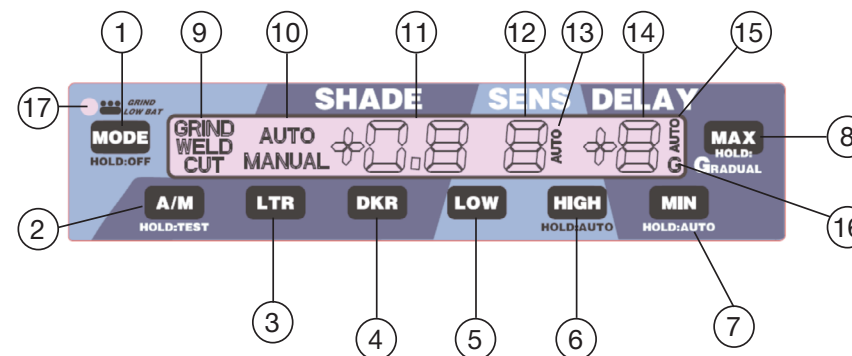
1 9 10 11 12 13 14 15

17 GRIND LOW BAT

SHADE SENS DELAY

MODE HOLD:OFF

GRIND WELD CUT

AUTO MANUAL

AUTO

AUTO G

MAX HOLD: GRADUAL

8

A/M HOLD:TEST

LTR

DKR

LOW

HIGH HOLD:AUTO

MIN HOLD:AUTO

2 16

3 4 5 6 7